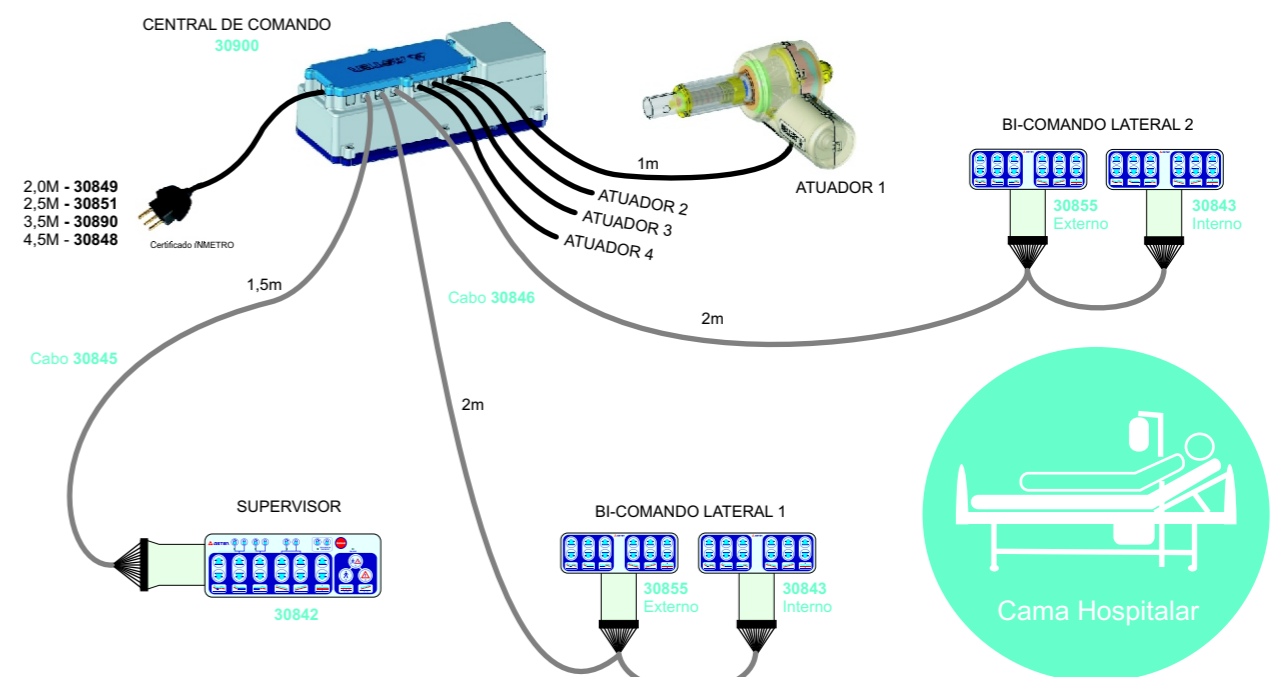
CENTRAL DE COMANDO
30900

2,0M - 30849
2,5M - 30851
3,5M - 30890
4,5M - 30848
Certificado INMETRO

1m
ATUADOR 1
ATUADOR 2
ATUADOR 3
ATUADOR 4

BI-COMANDO LATERAL 2
30855
Externo
30843
Interno

1,5m
Cabo 30846
2m
Cabo 30845
2m

SUPERVISOR
30842

BI-COMANDO LATERAL 1
30855
Externo
30843
Interno

Cama Hospitalar